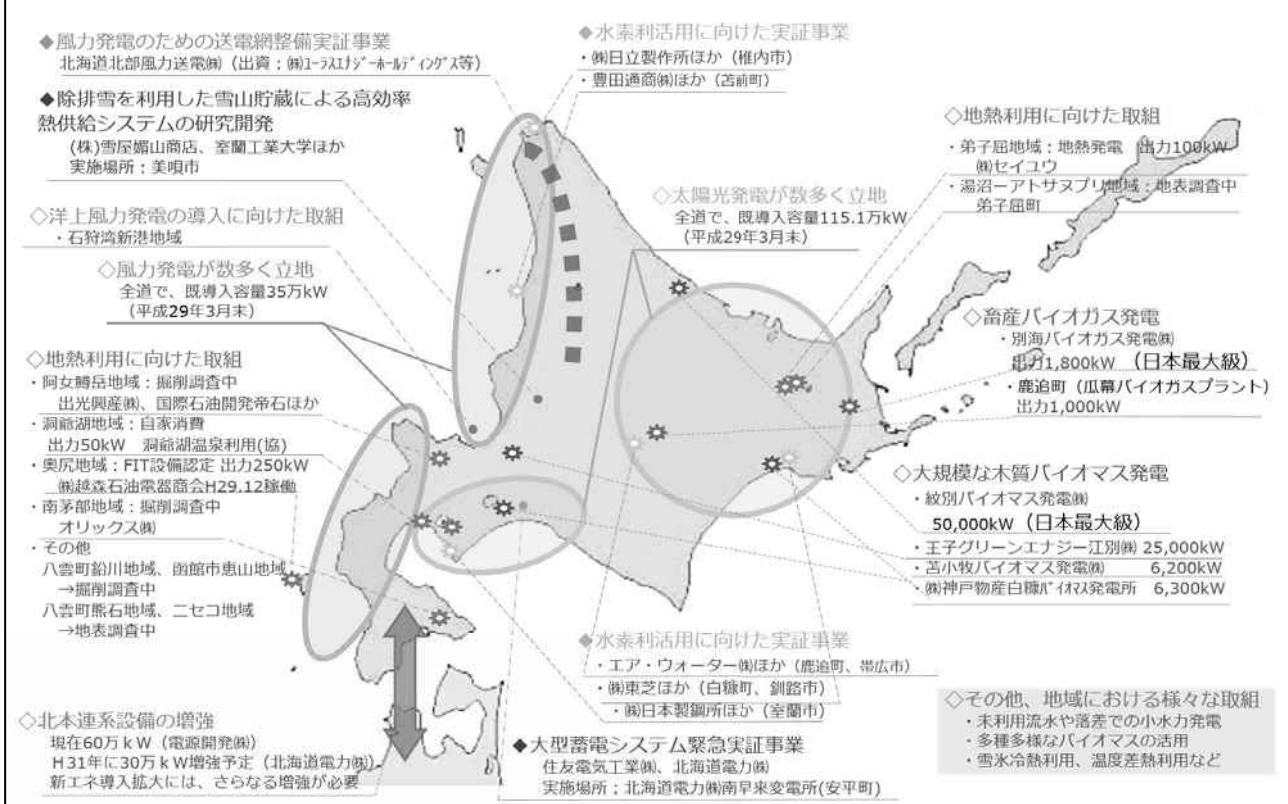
◆風力発電のための送電網整備実証事業
北海道北部風力送電㈱（出資：㈱ユーラスエナジーホールディングス等）

◆除排雪を利用した雪山貯蔵による高効率熱供給システムの研究開発
(株)雪屋媚山商店、室蘭工業大学ほか
実施場所：美唄市

◇洋上風力発電の導入に向けた取組
・石狩湾新港地域

◇風力発電が数多く立地
全道で、既導入容量35万kW
（平成29年3月末）

◇地熱利用に向けた取組
・阿女鱒岳地域：掘削調査中
出光興産㈱、国際石油開発帝石ほか
・洞爺湖地域：自家消費
出力50kW 洞爺湖温泉利用(協)
・奥尻地域：FIT設備認定 出力250kW
㈱越森石油電器商会H29.12稼働
・南茅部地域：掘削調査中
オリックス㈱
・その他
八雲町鉛川地域、函館市恵山地域
→掘削調査中
八雲町熊石地域、ニセコ地域
→地表調査中

◇北本連系設備の増強
現在60万ｋＷ（電源開発㈱）
Ｈ31年に30万ｋＷ増強予定（北海道電力㈱）
新エネ導入拡大には、さらなる増強が必要

◆水素利活用に向けた実証事業
・㈱日立製作所ほか（稚内市）
・豊田通商㈱ほか（苫前町）

◇太陽光発電が数多く立地
全道で、既導入容量115.1万kW
（平成29年3月末）

◇地熱利用に向けた取組
・弟子屈地域：地熱発電 出力100kW
㈱セイユウ
・湯沼ーアトサヌプリ地域：地表調査中
弟子屈町

◇畜産バイオガス発電
・別海バイオガス発電㈱
出力1,800kW （日本最大級）
・鹿追町（瓜幕バイオガスプラント）
出力1,000kW

◇大規模な木質バイオマス発電
・紋別バイオマス発電㈱
50,000kW（日本最大級）
・王子グリーンエナジー江別㈱ 25,000kW
・苫小牧バイオマス発電㈱ 6,200kW
・㈱神戸物産白糠バイオマス発電所 6,300kW

◆水素利活用に向けた実証事業
・エア・ウォーター㈱ほか（鹿追町、帯広市）
・㈱東芝ほか（白糠町、釧路市）
・㈱日本製鋼所ほか（室蘭市）

◆大型蓄電システム緊急実証事業
住友電気工業㈱、北海道電力㈱
実施場所：北海道電力㈱南早来変電所(安平町)

◇その他、地域における様々な取組
・未利用流水や落差での小水力発電
・多種多様なバイオマスの活用
・雪氷冷熱利用、温度差熱利用など